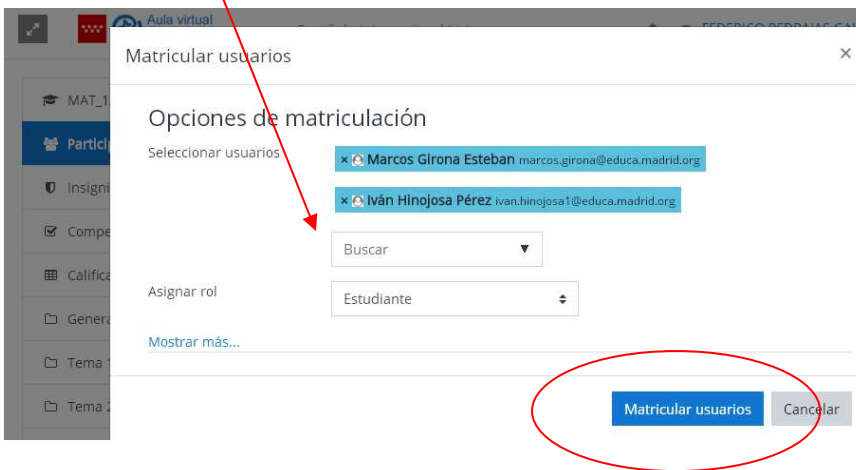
Aula virtual
FEDERICO PEDRAJAS SA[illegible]

MAT_1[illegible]
Partic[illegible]
Insigni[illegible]
Compe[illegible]
Califica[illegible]
Genera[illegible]
Tema 1
Tema 2

Matricular usuarios ×

Opciones de matriculación

Seleccionar usuarios
× Marcos Girona Esteban marcos.girona@educa.madrid.org
× Iván Hinojosa Pérez ivan.hinojosa1@educa.madrid.org
Buscar ▼

Asignar rol
Estudiante

Mostrar más...

Matricular usuarios
Cancelar